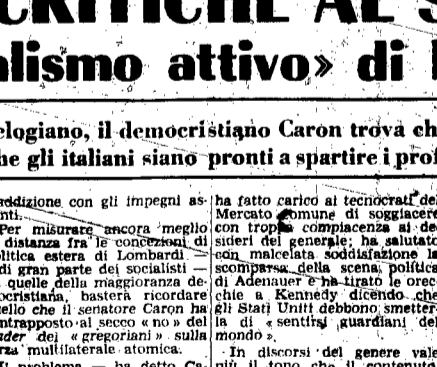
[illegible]CRITICHE AL S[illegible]
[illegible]alismo attivo» di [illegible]

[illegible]elogiano, il democristiano Caron trova ch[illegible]
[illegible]ne gli italiani siano pronti a spartire i prof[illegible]

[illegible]addizione con gli impegni as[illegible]nti.
Per misurare ancora meglio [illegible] distanza fra le concezioni di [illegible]olitica estera di Lombardi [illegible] di gran parte dei socialisti — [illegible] quelle della maggioranza de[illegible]ocristiana, basterà ricordare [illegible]ello che il senatore Caron ha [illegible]ntrapposto al secco «no» del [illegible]der dei «gregoriani» sulla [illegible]rza multilaterale atomica.
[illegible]l problema — ha detto Ca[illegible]

ha fatto carico ai tecnocrati del Mercato Comune di soggiacere con troppa compiacenza ai de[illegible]sideri del generale; ha salutato con malcelata soddisfazione la scomparsa della scena politica di Adenauer e ha tirato le orec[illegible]chie a Kennedy dicendo che gli Stati Uniti debbono smetter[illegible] la di «sentirsi guardiani del mondo».
In discorsi del genere vale più il tono che il contenuto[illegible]